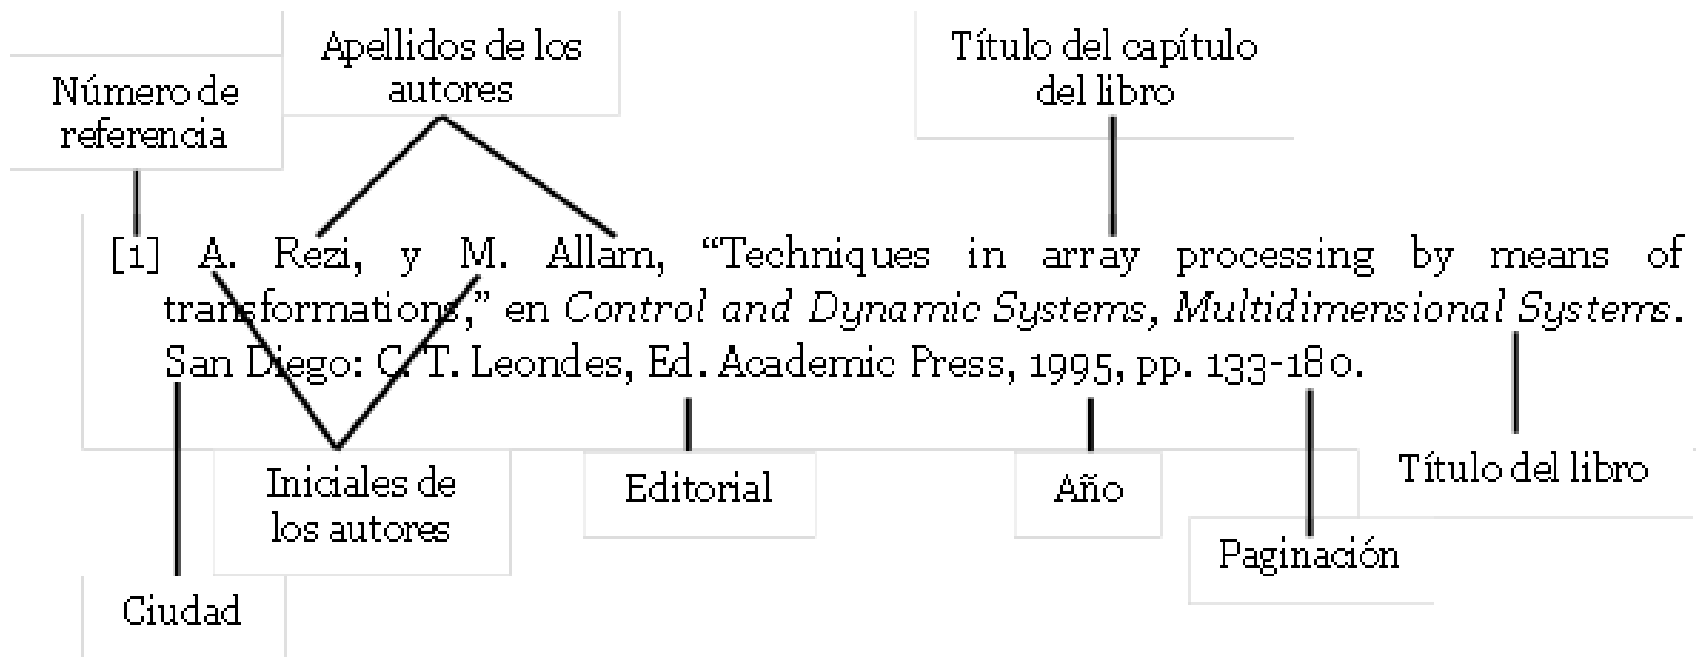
Apellidos de los autores

Título del capítulo del libro

Número de referencia

[1] A. Rezi, y M. Allam, "Techniques in array processing by means of transformations," en *Control and Dynamic Systems, Multidimensional Systems*. San Diego: C. T. Leondes, Ed. Academic Press, 1995, pp. 133-180.

Iniciales de los autores

Editorial

Año

Título del libro

Paginación

Ciudad